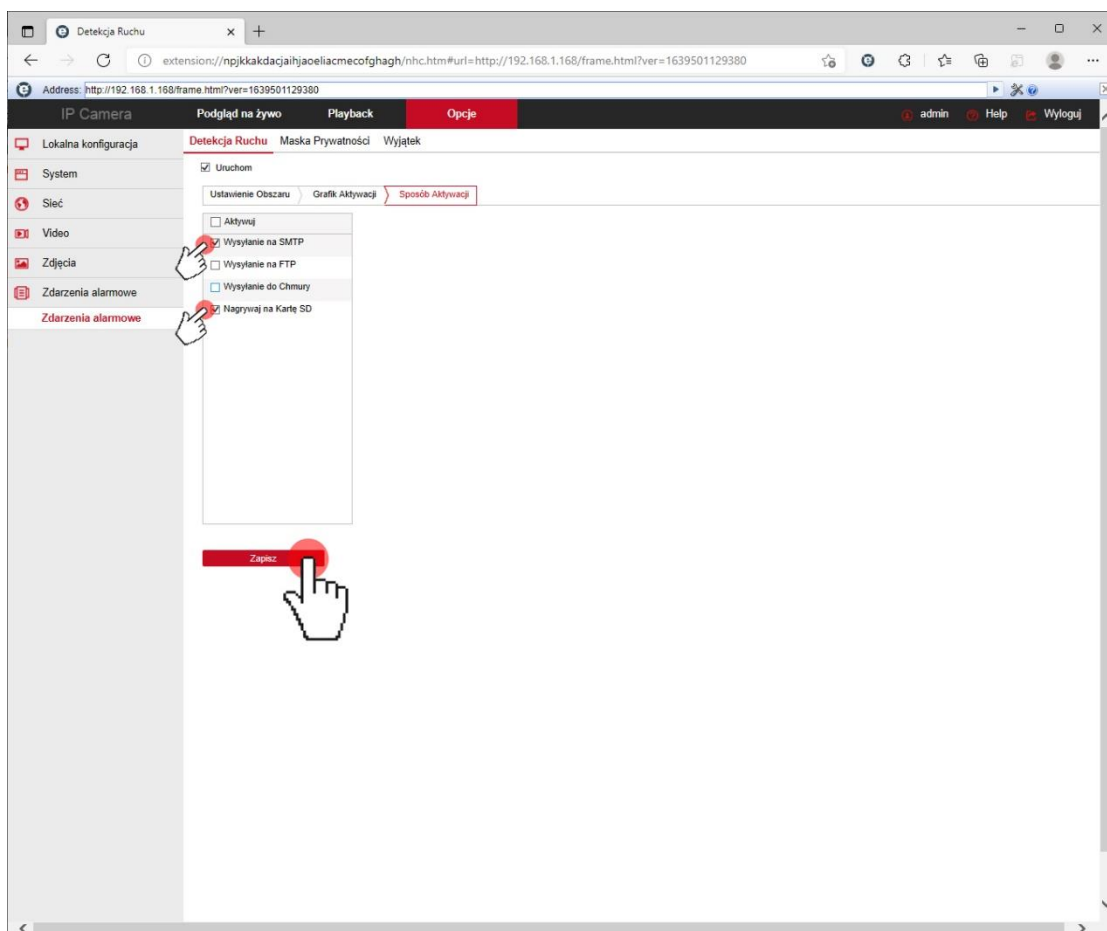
Detekcja Ruchu

extension://npjkkakdacjaihjaoeliacmecofghagh/nhc.htm#url=http://192.168.1.168/frame.html?ver=1639501129380

Address: http://192.168.1.168/frame.html?ver=1639501129380

IP Camera
Podgląd na żywo
Playback
Opcje
admin
Help
Wyloguj

Lokalna konfiguracja
System
Sieć
Video
Zdjęcia
Zdarzenia alarmowe
Zdarzenia alarmowe

Detekcja Ruchu
Maska Prywatności
Wyjątek

Uruchom

Ustawienie Obszaru
Grafik Aktywacji
Sposób Aktywacji

Aktywuj
Wysyłanie na SMTP
Wysyłanie na FTP
Wysyłanie do Chmury
Nagrywaj na Kartę SD

Zapisz